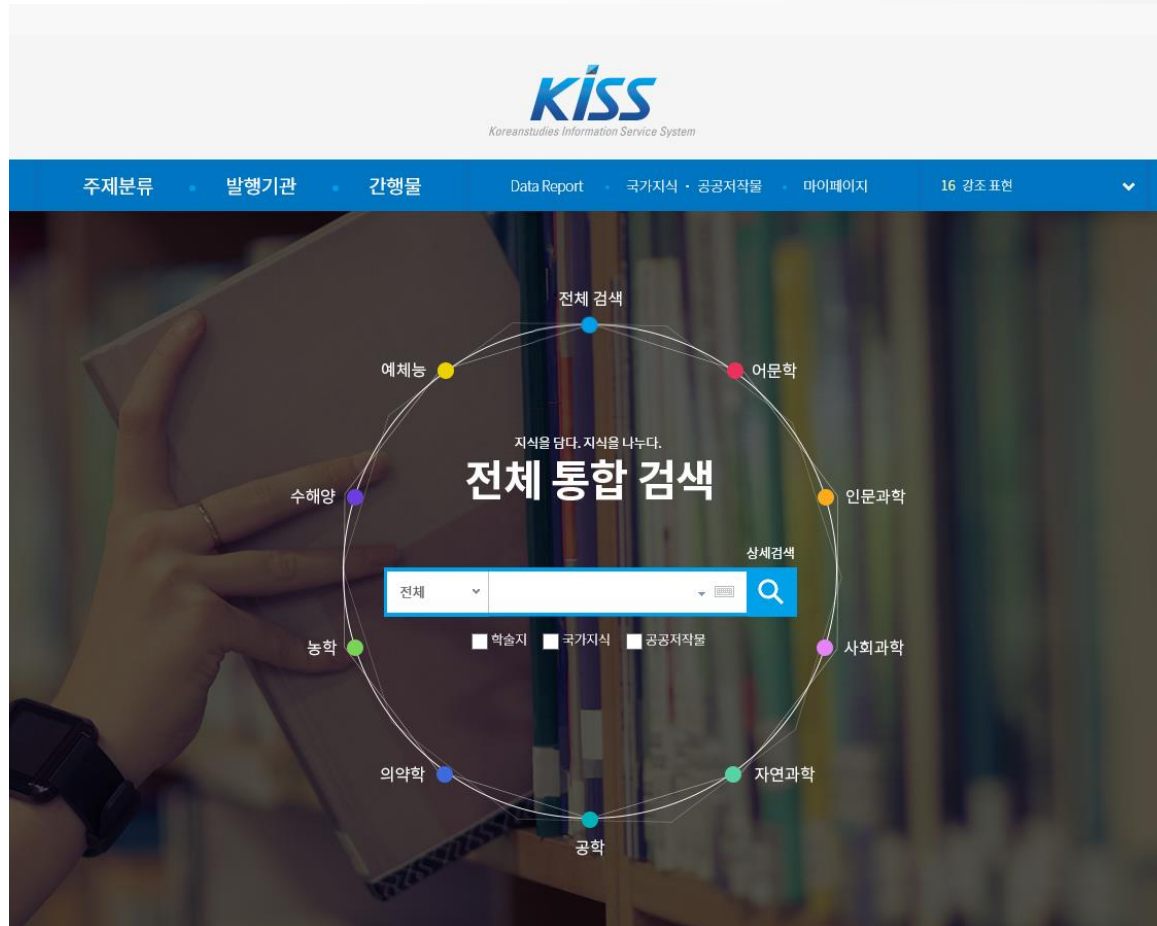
KISS
Koreanstudies Information Service System

주제분류 · 발행기관 · 간행물 Data Report · 국가지식 · 공공저작물 · 마이페이지 16 강조 표현

전체 검색
어문학
인문과학
사회과학
자연과학
공학
의약학
농학
수해양
예체능

지식을 담다. 지식을 나누다.
전체 통합 검색

상세검색
전체
학술지 국가지식 공공저작물